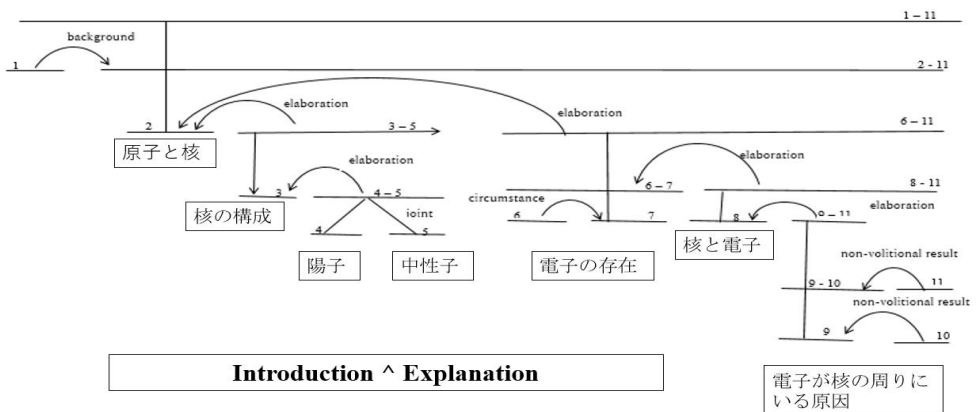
1 – 11
background
1
2 - 11
elaboration
elaboration
2
3 – 5
6 – 11
原子と核
elaboration
elaboration
3
4 – 5
6 – 7
8 - 11
核の構成
ioint
circumstance
elaboration
6
7
8
0 – 11
4
5
核と電子
陽子
中性子
電子の存在
non-volitional result
9 - 10
11
non-volitional result
9
10
Introduction ^ Explanation
電子が核の周りにいる原因